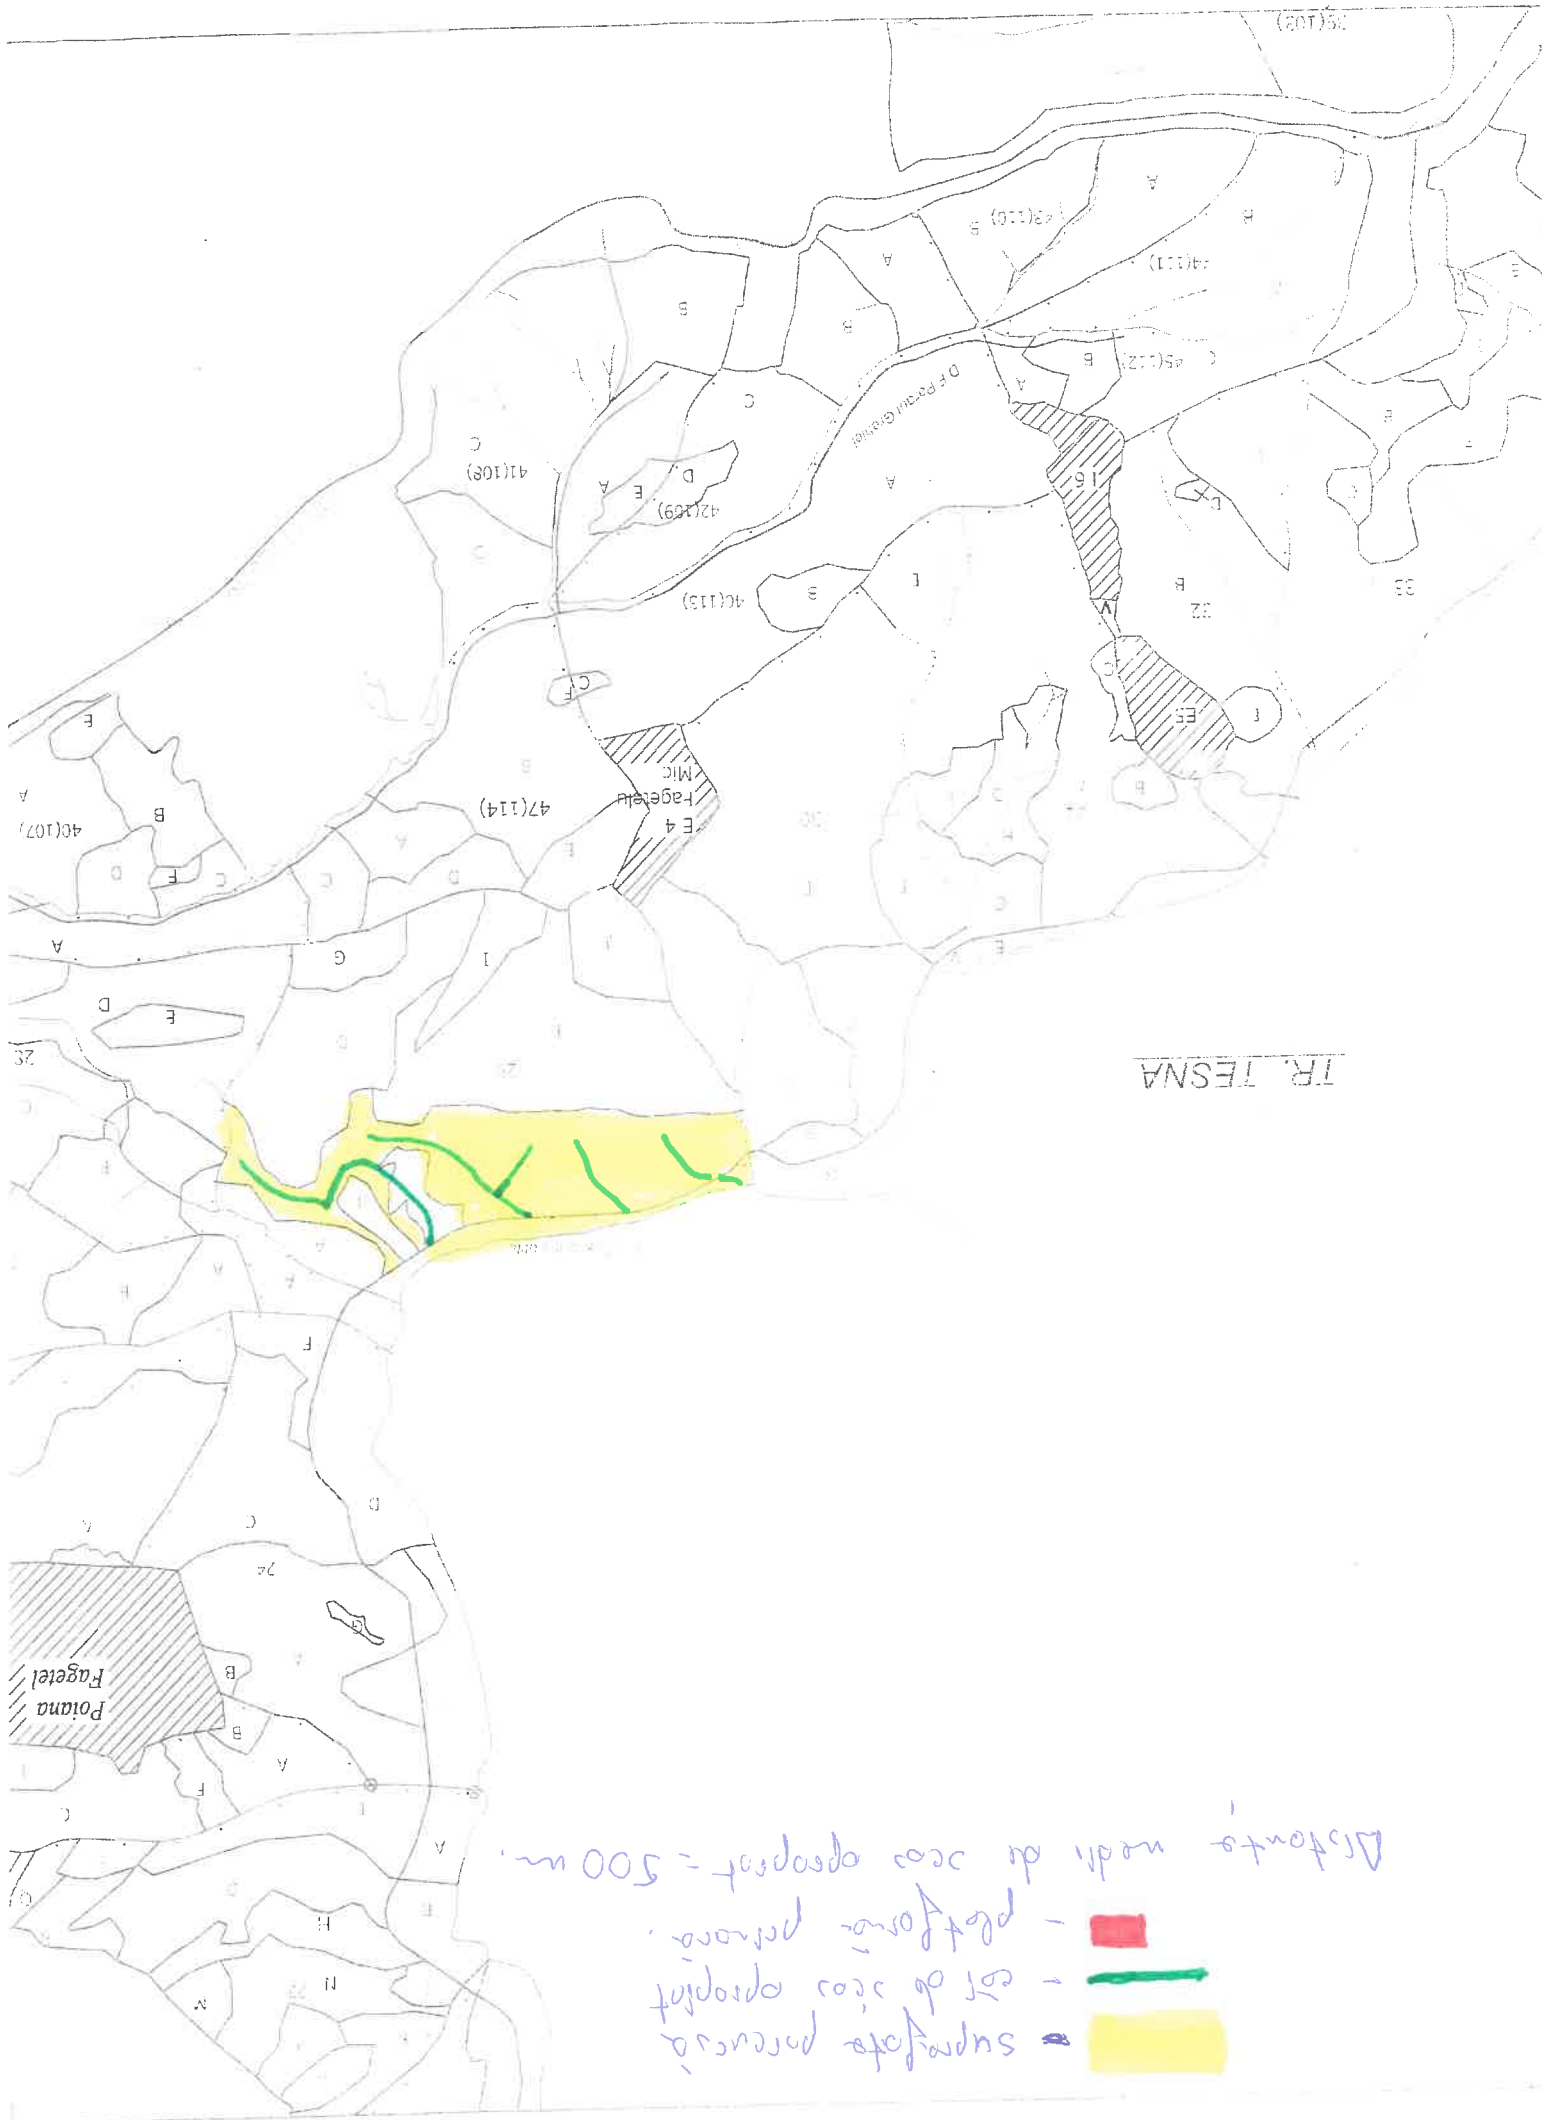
TR. TESNA

D F Paraul Grindei

Fagetelu Mic

Poiana Fagetel

41(108)
42(109)
40(113)
47(114)
40(107)
43(110)
44(111)
45(112)
16
32
33
24

Distanta medie de scos apropiat = 500 m.

- platformă primară
- căi de scos apropiat
- suprafata parcursă